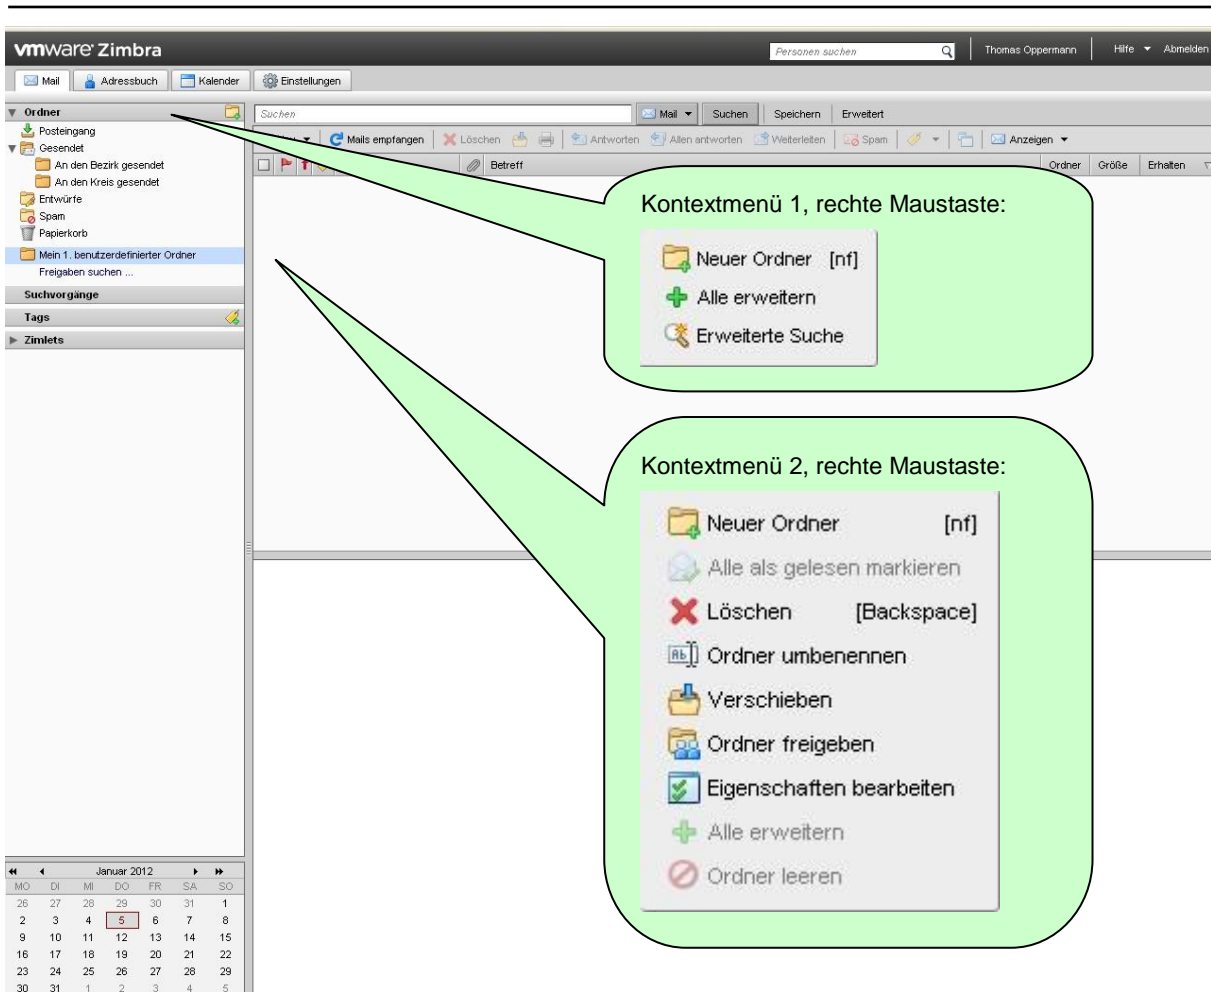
vmware Zimbra

Personen suchen

Thomas Oppermann | Hilfe ▾ | Abmelden

Mail | Adressbuch | Kalender | Einstellungen

▼ Ordner

Posteingang

Gesendet

An den Bezirk gesendet

An den Kreis gesendet

Entwürfe

Spam

Papierkorb

Mein 1. benutzerdefinierter Ordner

Freigaben suchen ...

Suchvorgänge

Tags

▶ Zimlets

Suchen | Mail ▾ | Suchen | Speichern | Erweitert

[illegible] ▾ | Mails empfangen | Löschen | Antworten | Allen antworten | Weiterleiten | Spam | Anzeigen ▾

Betreff | Ordner | Größe | Erhalten

Kontextmenü 1, rechte Maustaste:

Neuer Ordner [nf]

Alle erweitern

Erweiterte Suche

Kontextmenü 2, rechte Maustaste:

Neuer Ordner [nf]

Alle als gelesen markieren

Löschen [Backspace]

Ordner umbenennen

Verschieben

Ordner freigeben

Eigenschaften bearbeiten

Alle erweitern

Ordner leeren

Januar 2012

| MO | DI | MI | DO | FR | SA | SO |
|---|---|---|---|---|---|---|
| 26 | 27 | 28 | 29 | 30 | 31 | 1 |
| 2 | 3 | 4 | 5 | 6 | 7 | 8 |
| 9 | 10 | 11 | 12 | 13 | 14 | 15 |
| 16 | 17 | 18 | 19 | 20 | 21 | 22 |
| 23 | 24 | 25 | 26 | 27 | 28 | 29 |
| 30 | 31 | 1 | 2 | 3 | 4 | 5 |